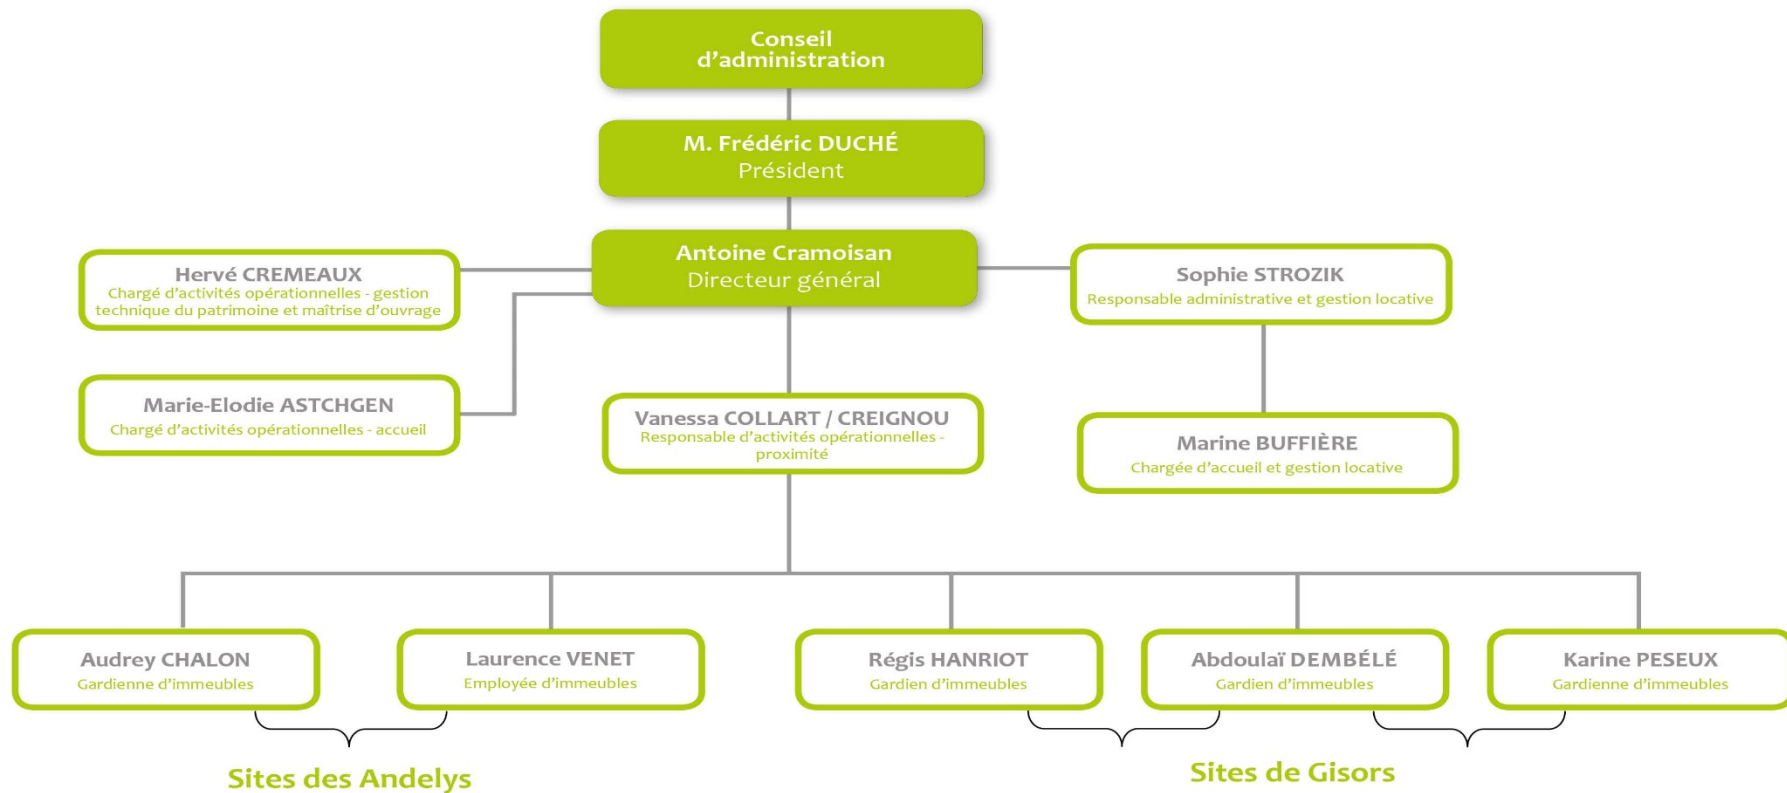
Conseil d'administration

M. Frédéric DUCHÉ
Président

Antoine Cramoisan
Directeur général

Hervé CREMEAUX
Chargé d'activités opérationnelles - gestion technique du patrimoine et maîtrise d'ouvrage

Marie-Elodie ASTCHGEN
Chargé d'activités opérationnelles - accueil

Vanessa COLLART / CREIGNOU
Responsable d'activités opérationnelles - proximité

Sophie STROZIK
Responsable administrative et gestion locative

Marine BUFFIÈRE
Chargée d'accueil et gestion locative

Audrey CHALON
Gardienne d'immeubles

Laurence VENET
Employée d'immeubles

Régis HANRIOT
Gardien d'immeubles

Abdoulaï DEMBÉLÉ
Gardien d'immeubles

Karine PESEUX
Gardienne d'immeubles

Sites des Andelys

Sites de Gisors